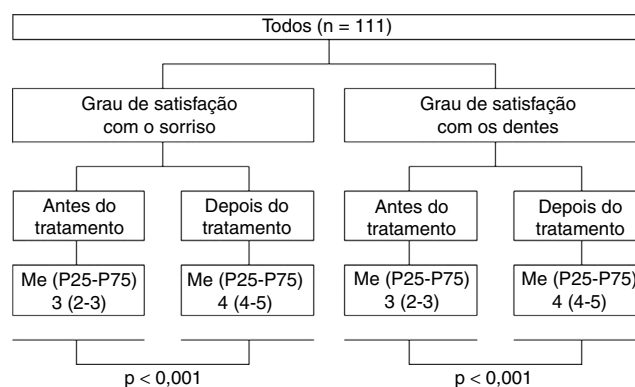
Todos (n = 111)

Grau de satisfação com o sorriso

Grau de satisfação com os dentes

Antes do tratamento

Depois do tratamento

Antes do tratamento

Depois do tratamento

Me (P25-P75) 3 (2-3)

Me (P25-P75) 4 (4-5)

Me (P25-P75) 3 (2-3)

Me (P25-P75) 4 (4-5)

p < 0,001

p < 0,001